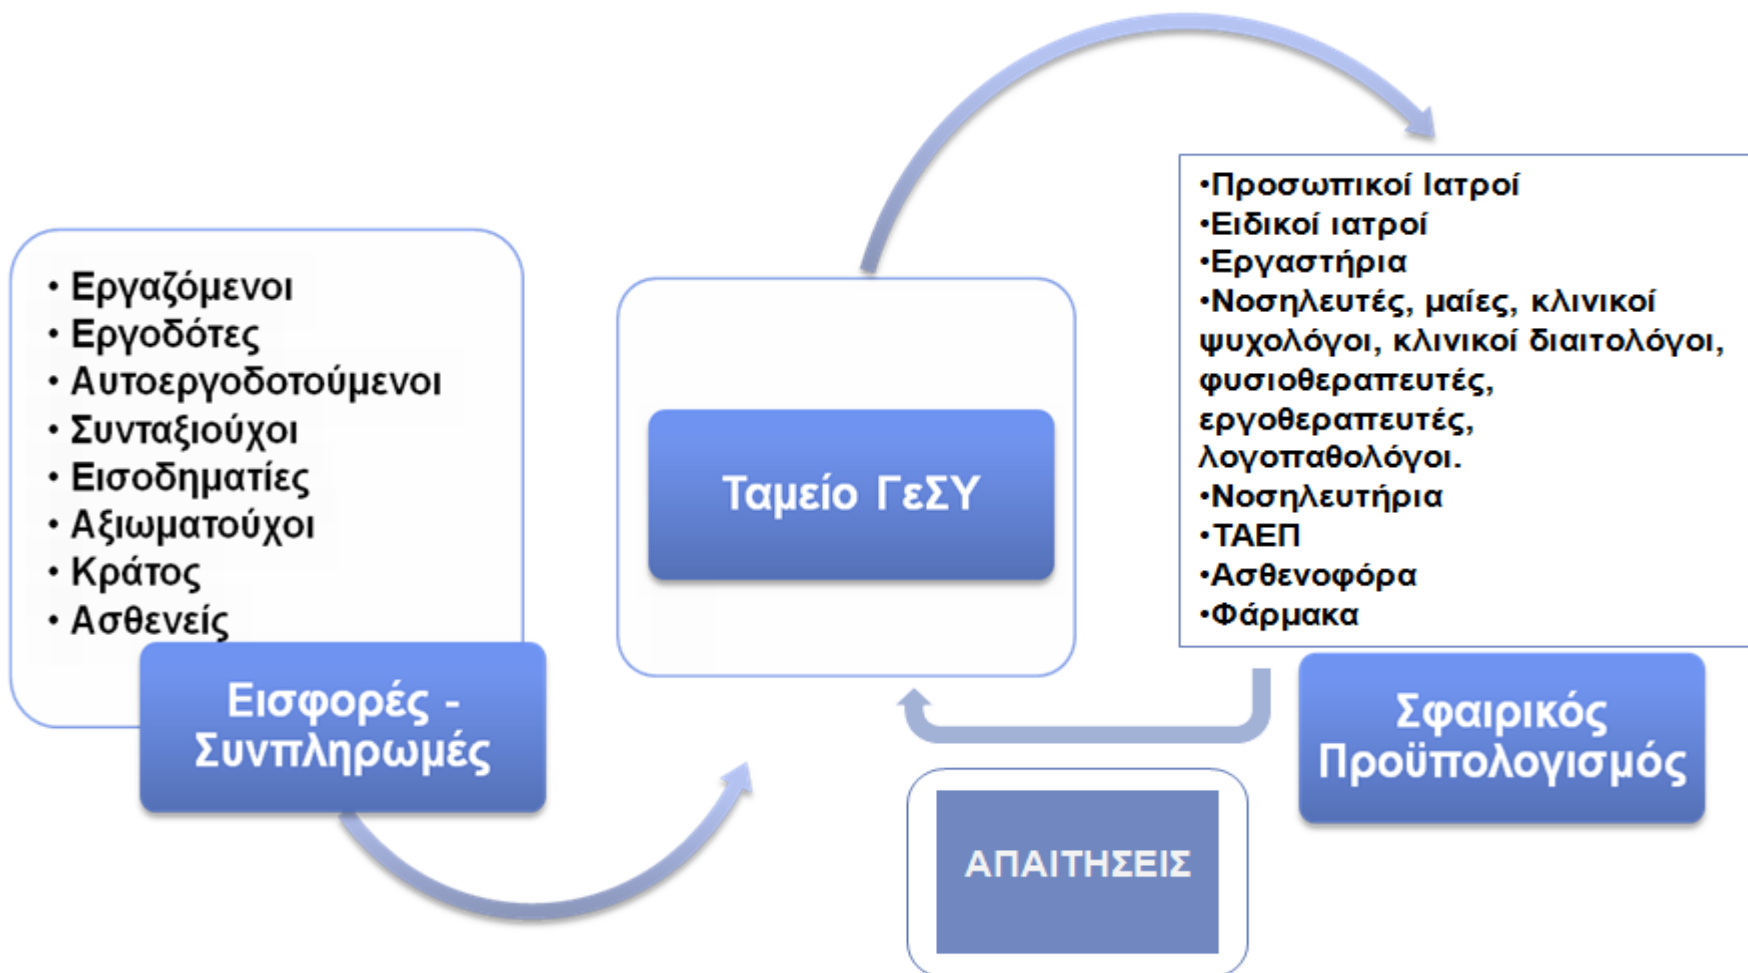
• Εργαζόμενοι
• Εργοδότες
• Αυτοεργοδοτούμενοι
• Συνταξιούχοι
• Εισοδηματίες
• Αξιωματούχοι
• Κράτος
• Ασθενείς

Εισφορές - Συνπληρωμές

Ταμείο ΓεΣΥ

•Προσωπικοί Ιατροί
•Ειδικοί ιατροί
•Εργαστήρια
•Νοσηλευτές, μαίες, κλινικοί ψυχολόγοι, κλινικοί διαιτολόγοι, φυσιοθεραπευτές, εργοθεραπευτές, λογοπαθολόγοι.
•Νοσηλευτήρια
•ΤΑΕΠ
•Ασθενοφόρα
•Φάρμακα

Σφαιρικός Προϋπολογισμός

ΑΠΑΙΤΗΣΕΙΣ